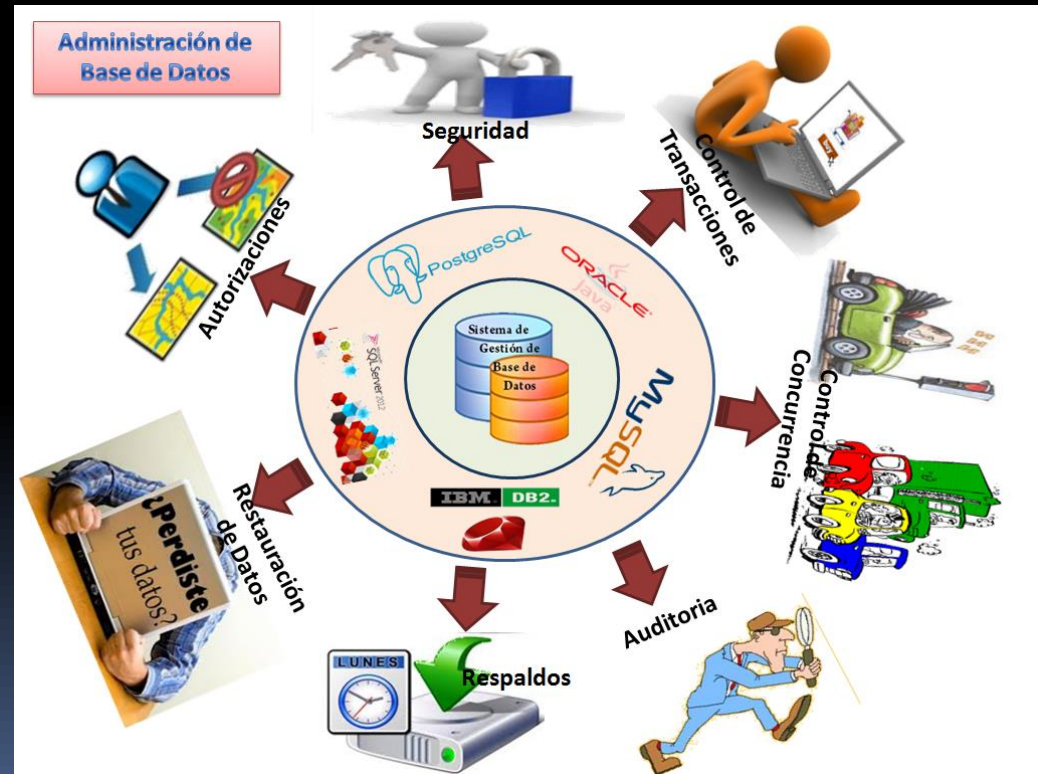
Administración de Base de Datos

Seguridad

Control de Transacciones

Autorizaciones

PostgreSQL

ORACLE Java

SQL Server 2012

Sistema de Gestión de Base de Datos

MySQL

Control de Concurrencia

IBM DB2

¿Perdiste tus datos?

Restauración de Datos

LUNES

Respaldos

Auditoria